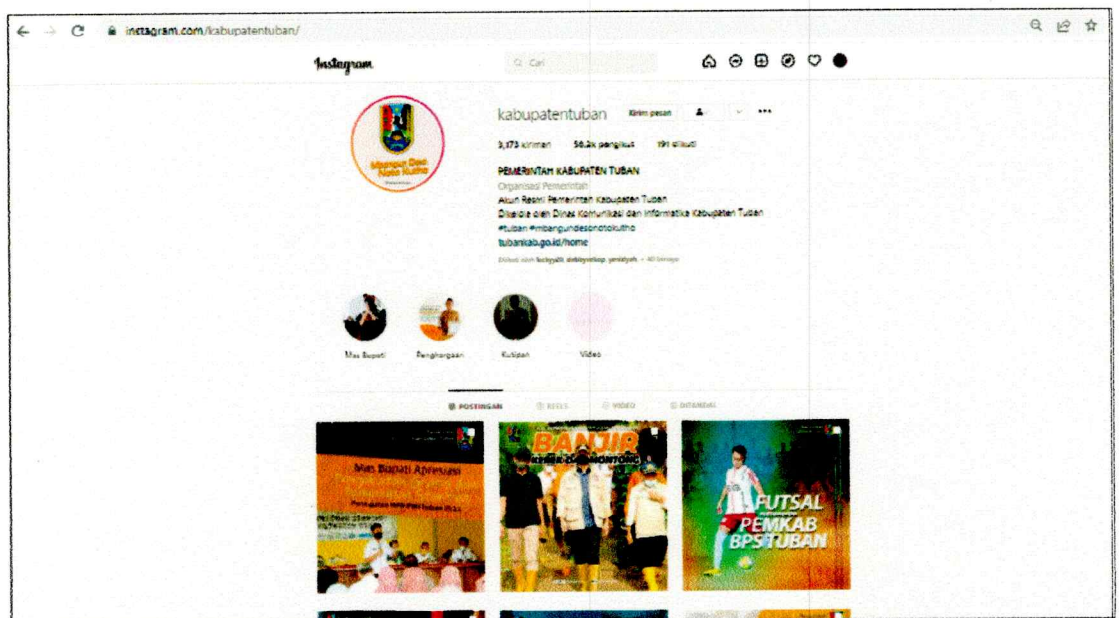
instagram.com/kabupatentuban/

Instagram

Cari

Mbangun Deso Noto Kutho

kabupatentuban Kirim pesan •••

3,173 kiriman 56.2k pengikut 191 diikuti

PEMERINTAH KABUPATEN TUBAN
Organisasi Pemerintah
Akun Resmi Pemerintah Kabupaten Tuban
Dikelola oleh Dinas Komunikasi dan Informatika Kabupaten Tuban
#tuban #mbangundesonotokutho
tubankab.go.id/home

Diikuti oleh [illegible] + 40 lainnya

Mas Bupati Penghargaan Kutipan Video

POSTINGAN REELS VIDEO DITANDAI

Mas Bupati Apresiasi

BANJIR

FUTSAL PEMKAB BPS TUBAN